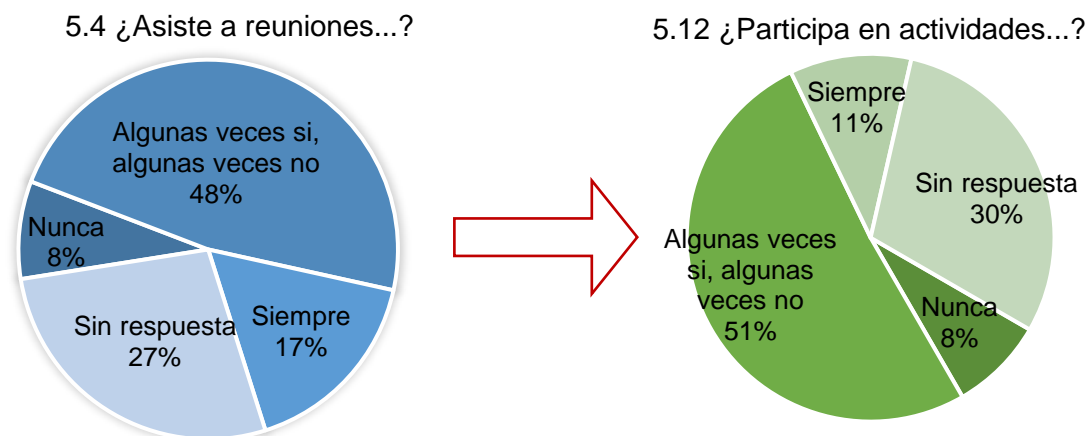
5.4 ¿Asiste a reuniones...?

Algunas veces si, algunas veces no 48%

Nunca 8%

Sin respuesta 27%

Siempre 17%

5.12 ¿Participa en actividades...?

Siempre 11%

Sin respuesta 30%

Algunas veces si, algunas veces no 51%

Nunca 8%